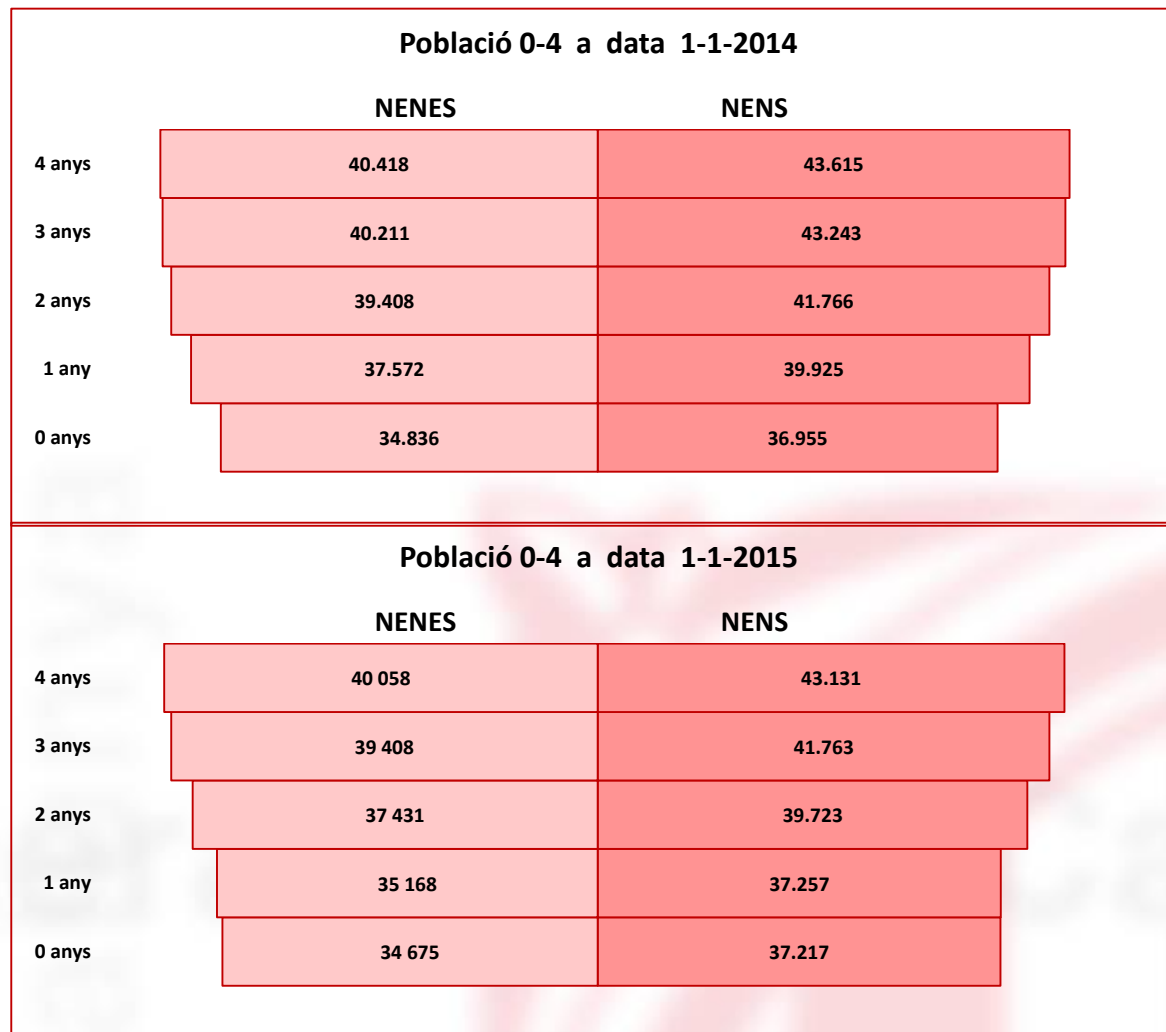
Població 0-4 a data 1-1-2014

| | NENES | NENS |
|---|---|---|
| 4 anys | 40.418 | 43.615 |
| 3 anys | 40.211 | 43.243 |
| 2 anys | 39.408 | 41.766 |
| 1 any | 37.572 | 39.925 |
| 0 anys | 34.836 | 36.955 |

Població 0-4 a data 1-1-2015

| | NENES | NENS |
|---|---|---|
| 4 anys | 40 058 | 43.131 |
| 3 anys | 39 408 | 41.763 |
| 2 anys | 37 431 | 39.723 |
| 1 any | 35 168 | 37.257 |
| 0 anys | 34 675 | 37.217 |